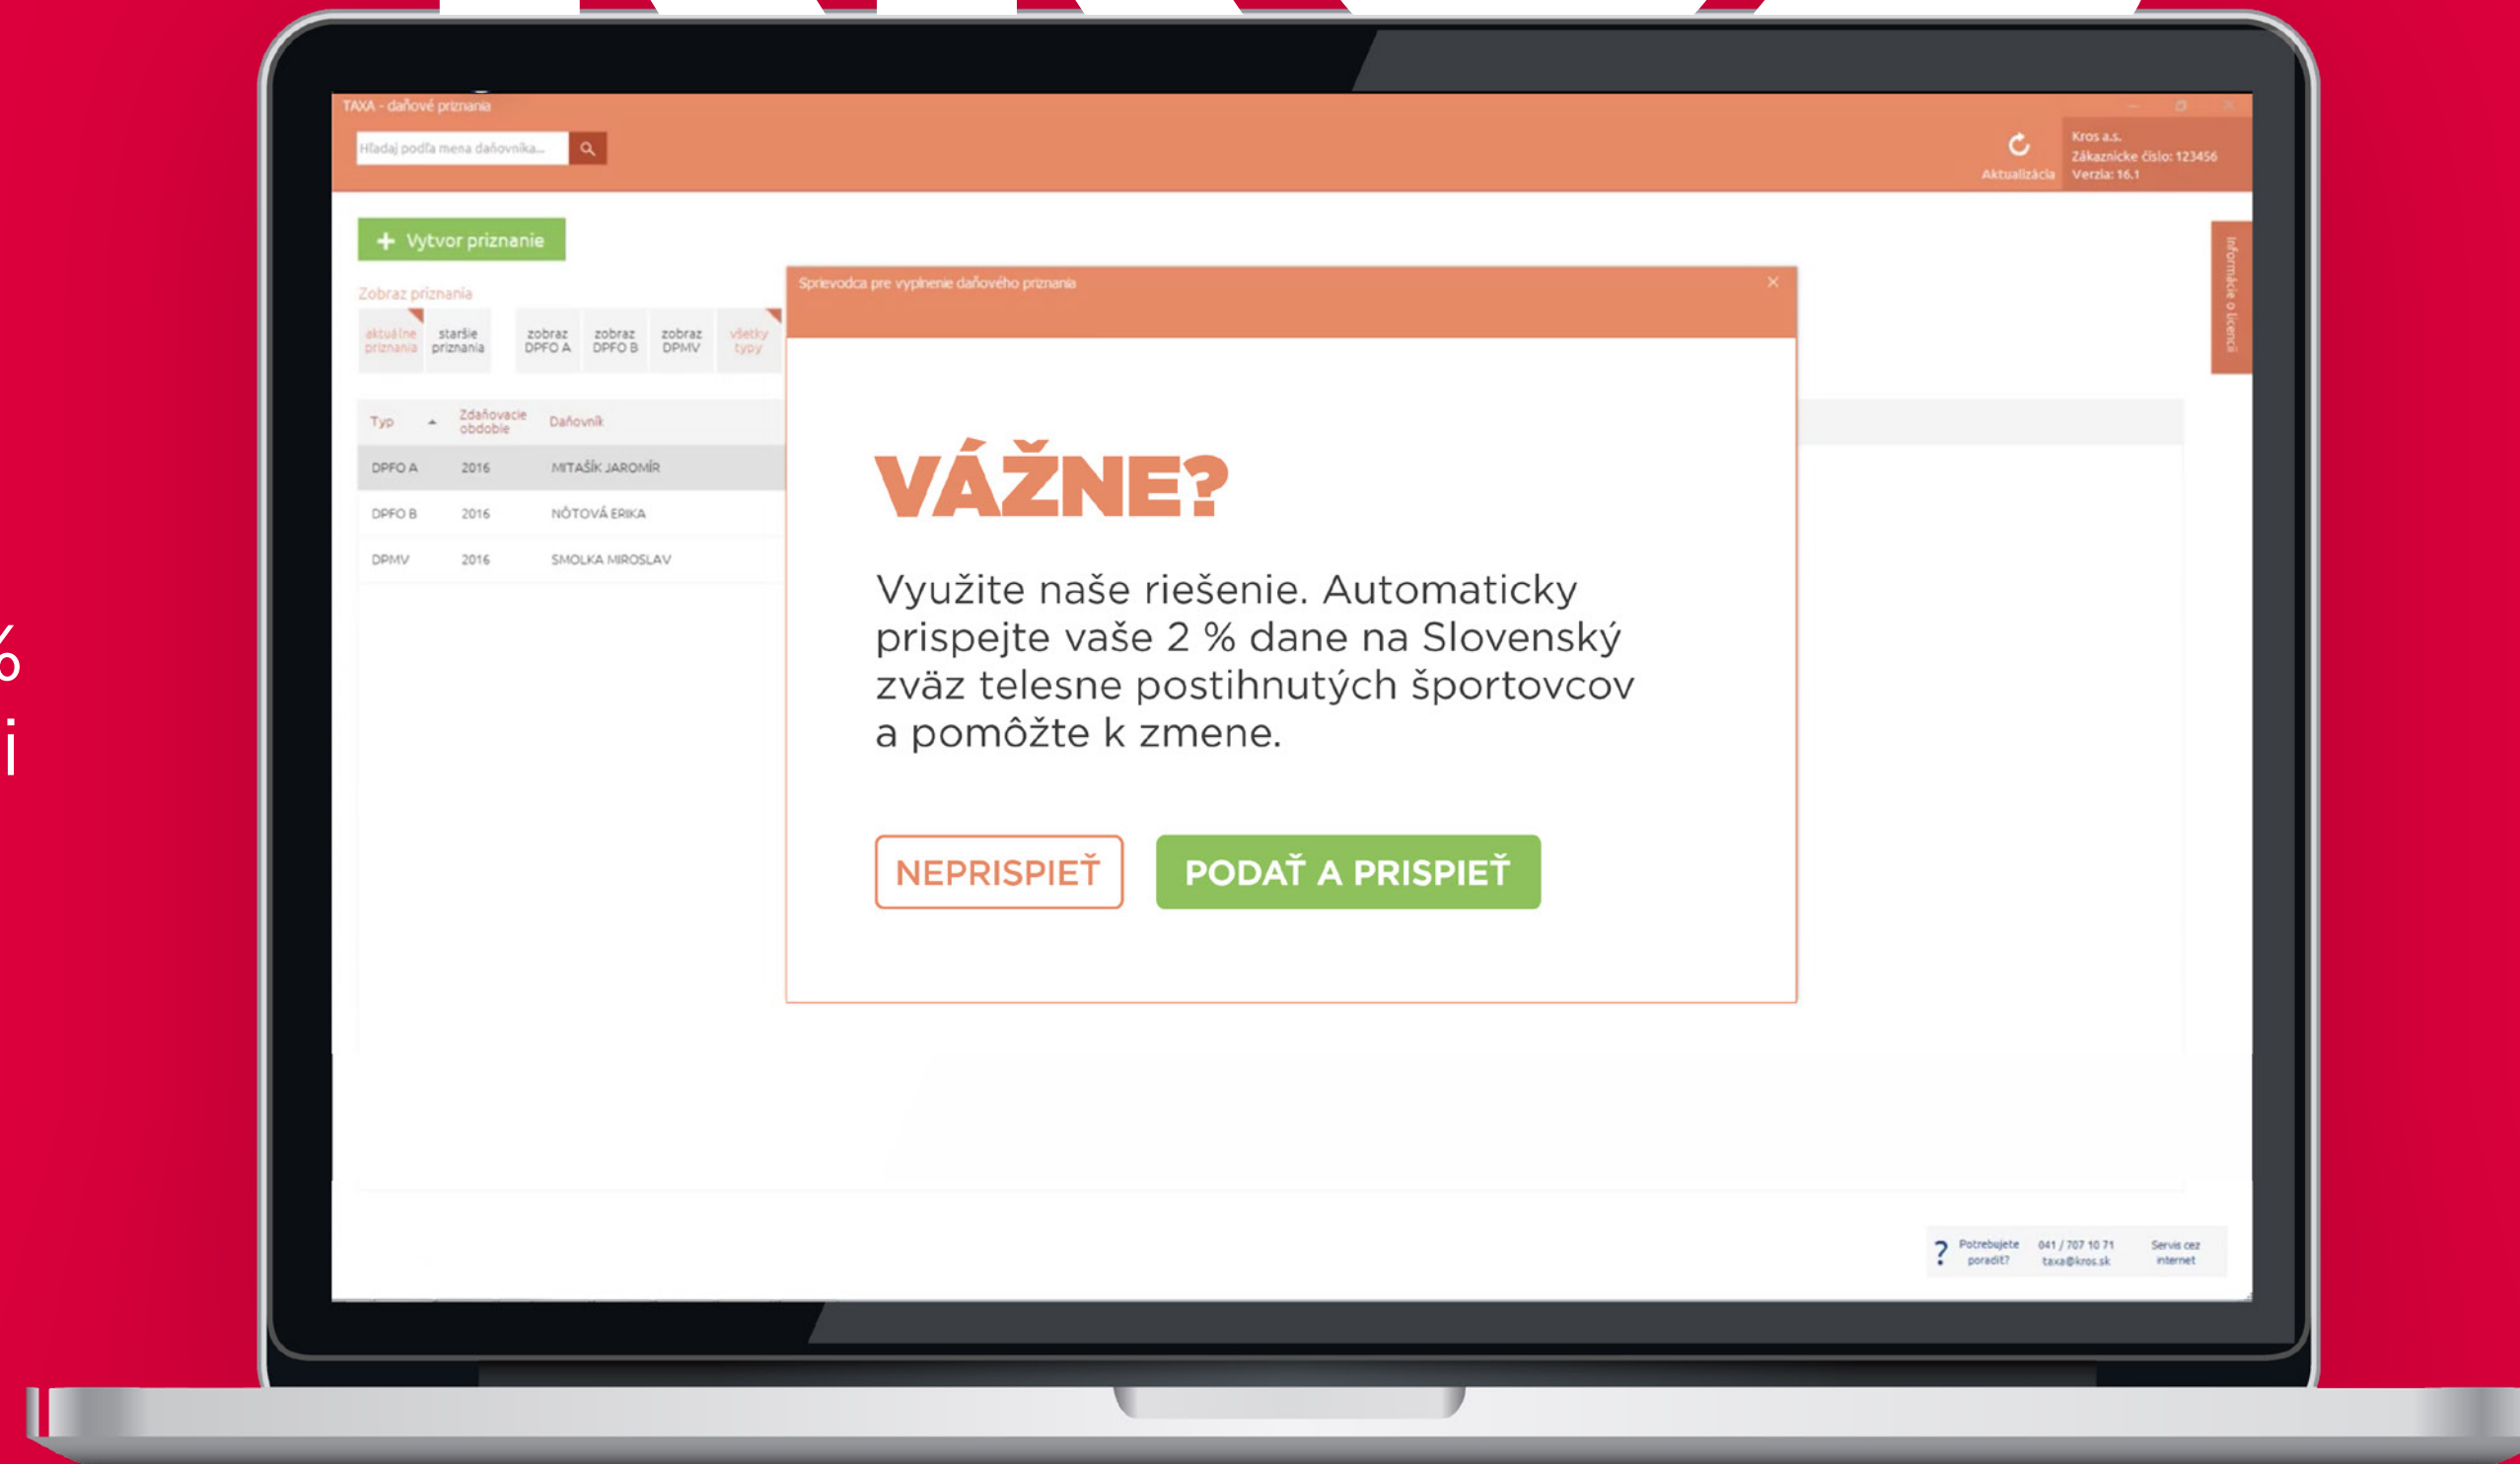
TAXA - daňové priznania

Hľadaj podľa mena daňovníka...

Aktualizácia

Kros a.s.
Zákaznícke číslo: 123456
Verzia: 16.1

+ Vytvor priznanie

Zobraz priznania

aktuálne priznania | staršie priznania | zobraz DPFO A | zobraz DPFO B | zobraz DPMV | všetky typy

| Typ | Zdaňovacie obdobie | Daňovník |
|---|---|---|
| DPFO A | 2016 | MITAŠÍK JAROMÍR |
| DPFO B | 2016 | NÔTOVÁ ERIKA |
| DPMV | 2016 | SMOLKA MIROSLAV |

Informácie o licencii

Sprievodca pre vyplnenie daňového priznania

VÁŽNE?

Využite naše riešenie. Automaticky prispejte vaše 2 % dane na Slovenský zväz telesne postihnutých športovcov a pomôžte k zmene.

NEPRISPIEŤ

PODAŤ A PRISPIEŤ

? Potrebujete poradiť? 041 / 707 10 71 taxa@kros.sk Servis cez internet

%
i